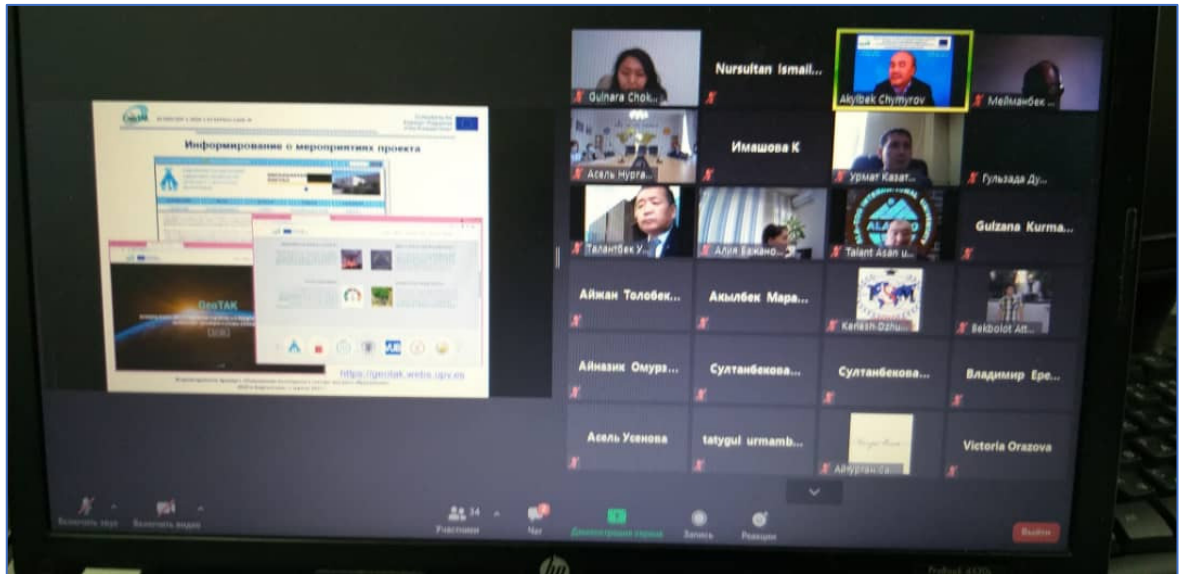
Информирование о мероприятиях проекта

GeoTAK

https://geotak.webs.upv.es

Gulnara Chok...

Nursultan Ismail...

Akylbek Chymyrov

Мейманбек ...

Асель Нурга...

Имашова К

Урмат Казат...

Гульзада Ду...

Талантбек У...

Алия Бежано...

Talant Asan u...

Gulzana Kurma...

Айжан Толобек...

Акылбек Мара...

Kenesh Dzhu...

Bekbolot Att...

Айназик Омурз...

Султанбекова...

Султанбекова...

Владимир Ере...

Асель Усенова

tatygul urmamb...

Айнуран са...

Victoria Orazova

Включить звук

Включить видео

34

Участники

Чат

Демонстрация экрана

Запись

Реакции

Выйти

hp